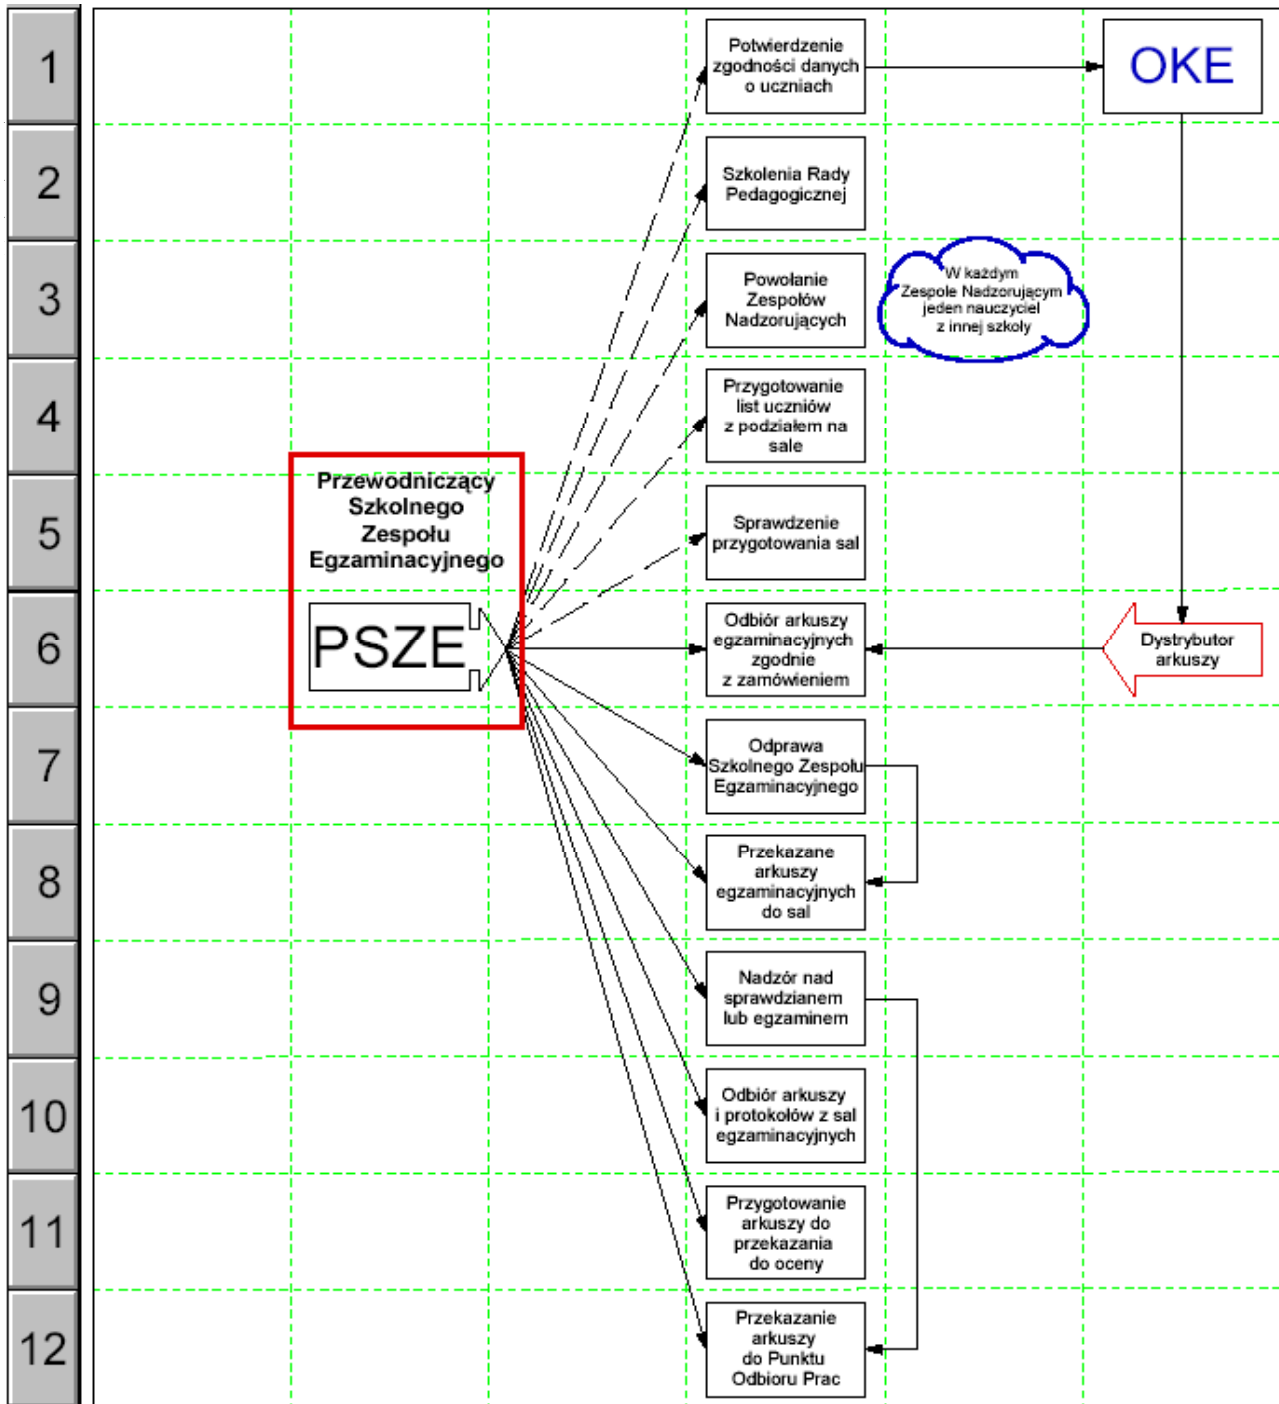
1
2
3
4
5
6
7
8
9
10
11
12

Potwierdzenie zgodności danych o uczniach

OKE

Szkolenia Rady Pedagogicznej

Powołanie Zespołów Nadzorujących

W każdym Zespole Nadzorującym jeden nauczyciel z innej szkoły

Przygotowanie list uczniów z podziałem na sale

Przewodniczący Szkolnego Zespołu Egzaminacyjnego

PSZE

Sprawdzenie przygotowania sal

Odbiór arkuszy egzaminacyjnych zgodnie z zamówieniem

Dystrybutor arkuszy

Odprawa Szkolnego Zespołu Egzaminacyjnego

Przekazane arkuszy egzaminacyjnych do sal

Nadzór nad sprawdzianem lub egzaminem

Odbiór arkuszy i protokołów z sal egzaminacyjnych

Przygotowanie arkuszy do przekazania do oceny

Przekazanie arkuszy do Punktu Odbioru Prac